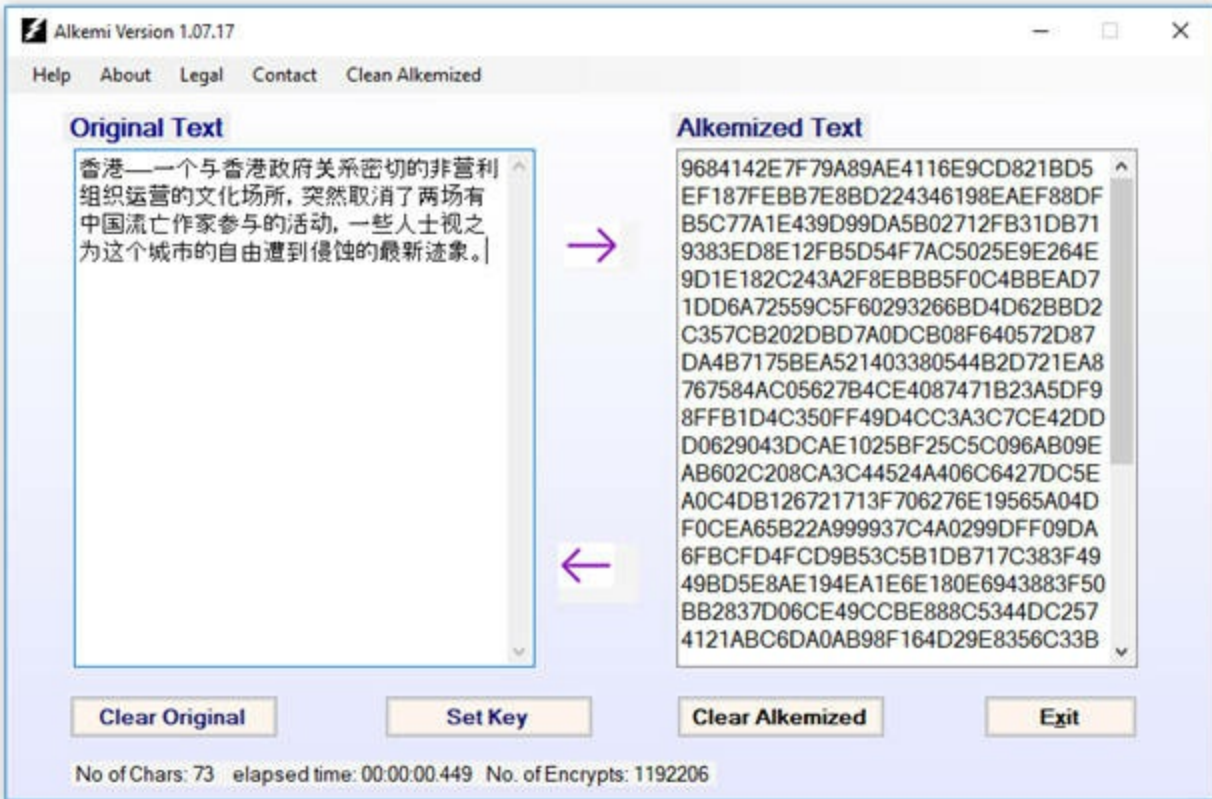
Alkemi Version 1.07.17

Help About Legal Contact Clean Alkemized

Original Text

香港—一个与香港政府关系密切的非营利组织运营的文化场所，突然取消了两场有中国流亡作家参与的活动，一些人士视之为这个城市的自由遭到侵蚀的最新迹象。

→

←

Alkemized Text

9684142E7F79A89AE4116E9CD821BD5EF187FEBB7E8BD224346198EAEF88DFB5C77A1E439D99DA5B02712FB31DB719383ED8E12FB5D54F7AC5025E9E264E9D1E182C243A2F8EBBB5F0C4BBEAD71DD6A72559C5F60293266BD4D62BBD2C357CB202DBD7A0DCB08F640572D87DA4B7175BEA521403380544B2D721EA8767584AC05627B4CE4087471B23A5DF98FFB1D4C350FF49D4CC3A3C7CE42DDD0629043DCAE1025BF25C5C096AB09EAB602C208CA3C44524A406C6427DC5EA0C4DB126721713F706276E19565A04DF0CEA65B22A999937C4A0299DFF09DA6FBCFD4FCD9B53C5B1DB717C383F4949BD5E8AE194EA1E6E180E6943883F50BB2837D06CE49CCBE888C5344DC2574121ABC6DA0AB98F164D29E8356C33B

Clear Original

Set Key

Clear Alkemized

Exit

No of Chars: 73 elapsed time: 00:00:00.449 No. of Encrypts: 1192206